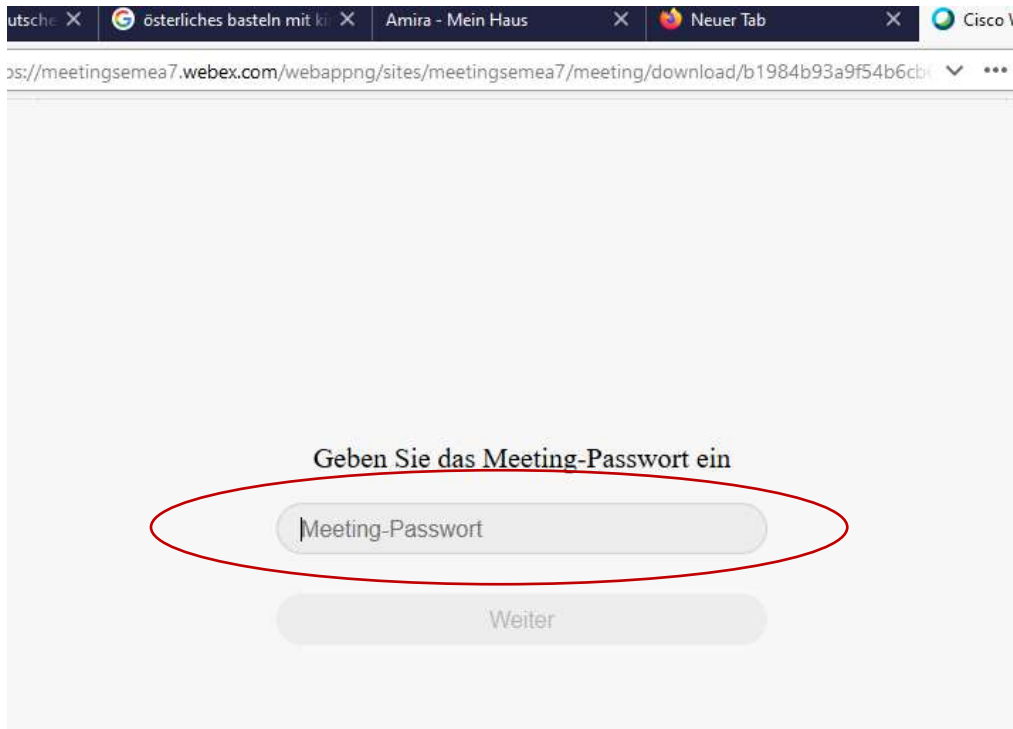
utsche ×
österliches basteln mit ki ×
Amira - Mein Haus ×
Neuer Tab ×
Cisco W

os://meetingsemea7.webex.com/webappng/sites/meetingsemea7/meeting/download/b1984b93a9f54b6cb

Geben Sie das Meeting-Passwort ein

Meeting-Passwort

Weiter